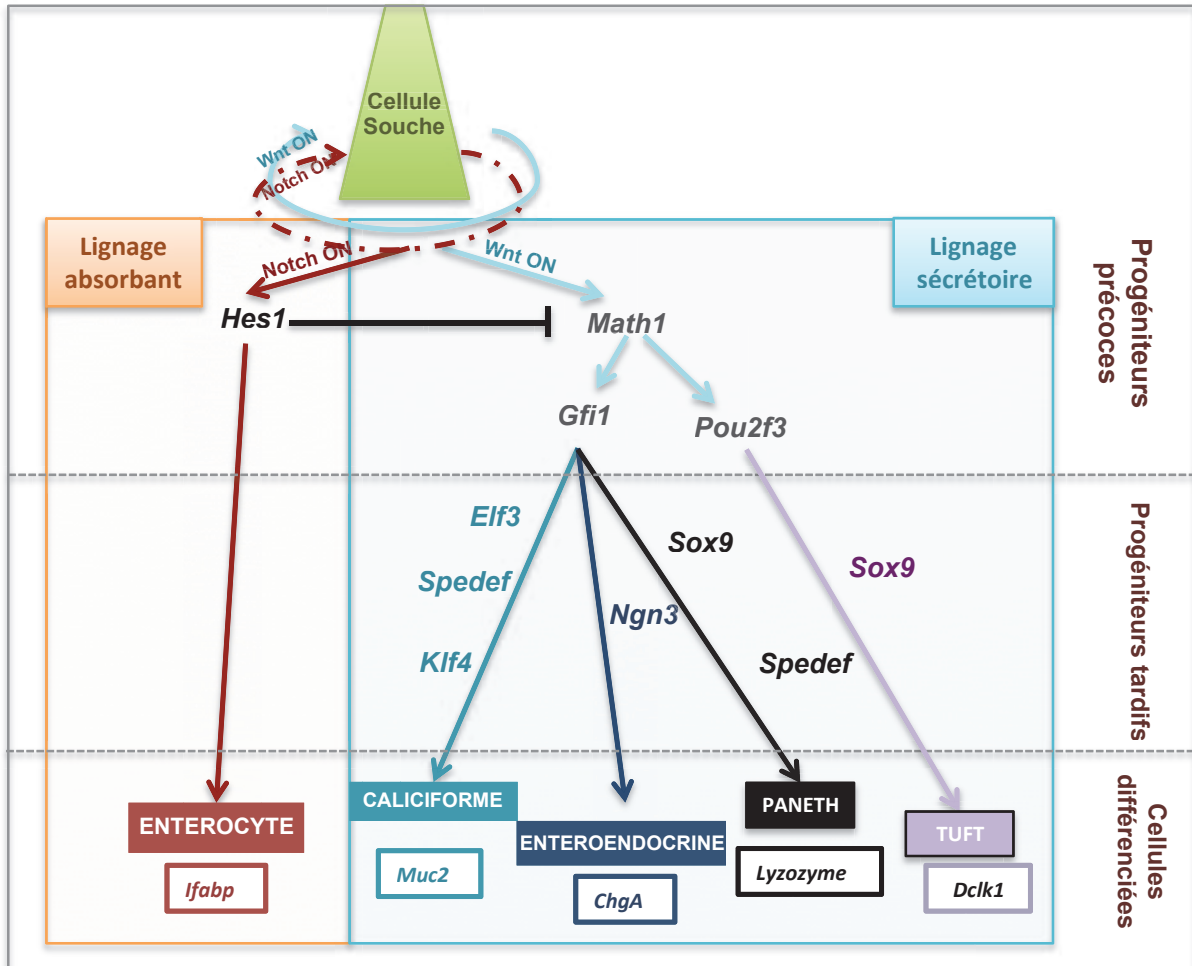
Cellule Souche

Wnt ON

Notch ON

Lignage absorbant

Lignage sécrétoire

Notch ON

Wnt ON

Progéniteurs précoces

Hes1

Math1

Gfi1

Pou2f3

Elf3

Spedef

Klf4

Ngn3

Sox9

Spedef

Sox9

Progéniteurs tardifs

ENTEROCYTE

Ifabp

CALICIFORME

Muc2

ENTEROENDOCRINE

ChgA

PANETH

Lyzozyme

TUFT

Dclk1

Cellules différenciées